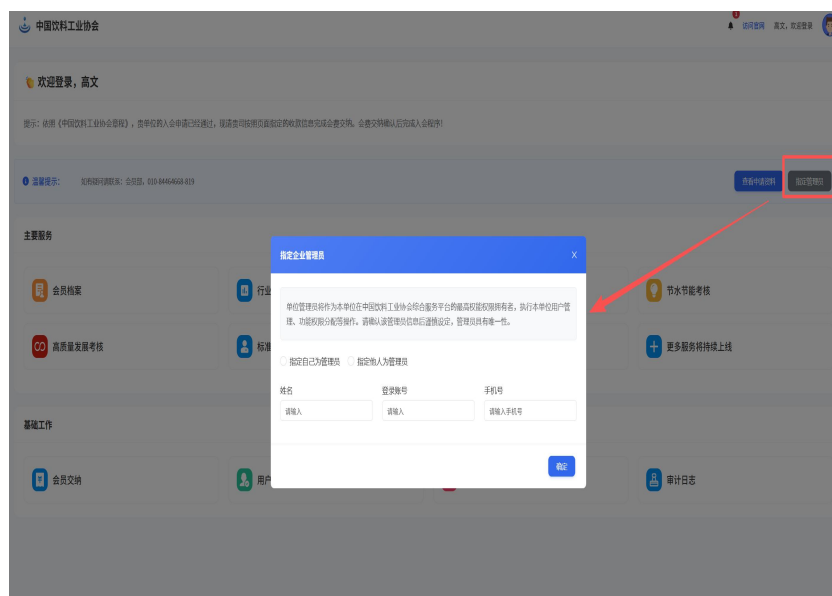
中国饮料工业协会

访问官网　高文，欢迎登录

欢迎登录，高文

提示：依照《中国饮料工业协会章程》，贵单位的入会申请已经通过，烦请贵司按照页面指定的收款信息完成会费交纳。会费交纳确认后完成入会程序！

温馨提示：　如有疑问请联系：会员部，010-84464668-819

查看申请资料　指定管理员

主要服务

会员档案

行业

节水节能考核

高质量发展考核

标准

更多服务将持续上线

基础工作

会员交纳

用户

审计日志

指定企业管理员

单位管理员将作为本单位在中国饮料工业协会综合服务平台的最高权限拥有者，执行本单位用户管理、功能权限分配等操作。请确认该管理员信息后谨慎设定，管理员具有唯一性。

指定自己为管理员　指定他人为管理员

姓名
请输入

登录账号
请输入

手机号
请输入手机号

确定